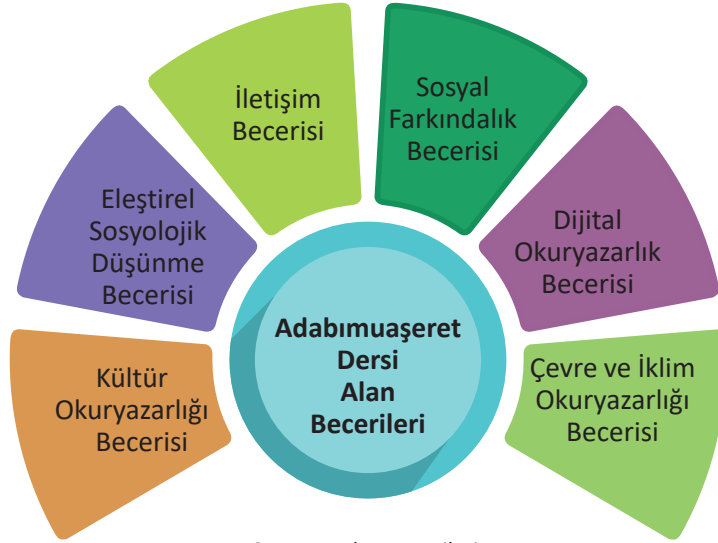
Adabımuaşeret Dersi Alan Becerileri

Kültür Okuryazarlığı Becerisi

Eleştirel Sosyolojik Düşünme Becerisi

İletişim Becerisi

Sosyal Farkındalık Becerisi

Dijital Okuryazarlık Becerisi

Çevre ve İklim Okuryazarlığı Becerisi

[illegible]